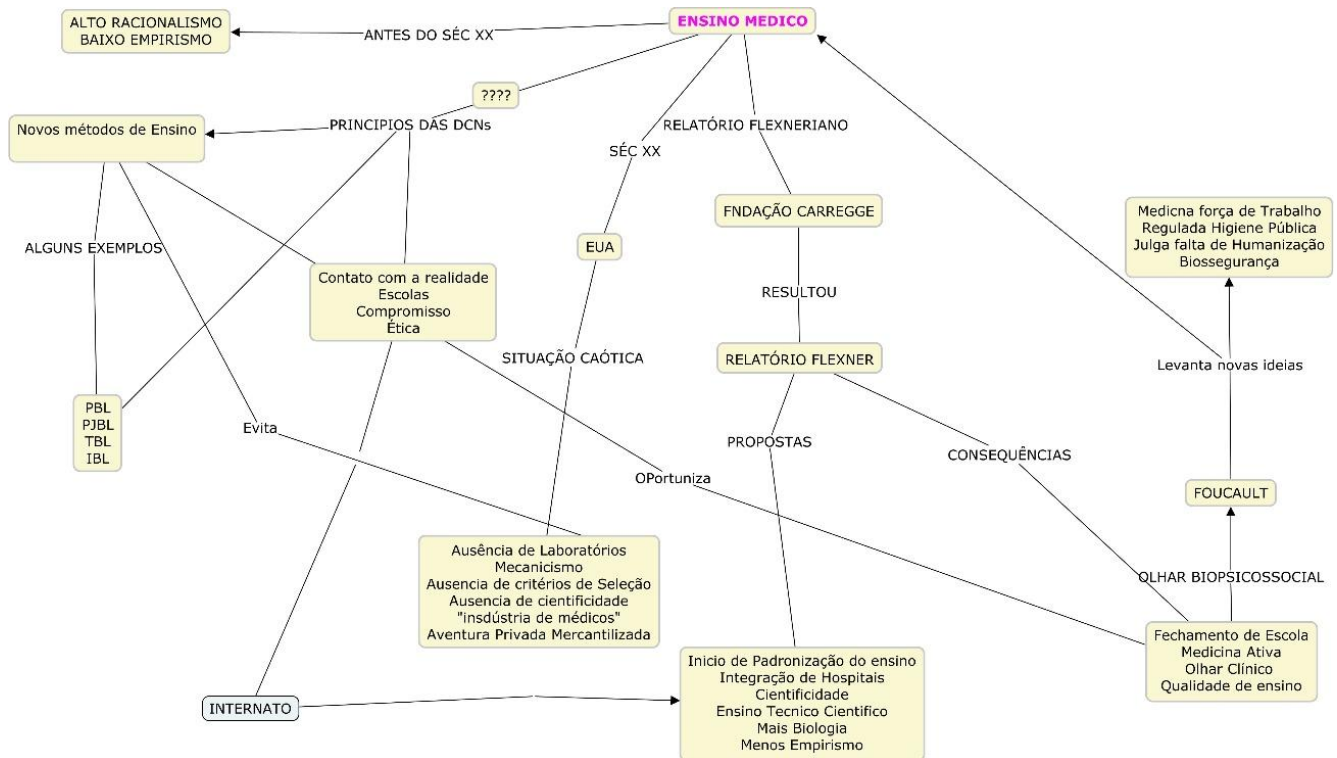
ENSINO MEDICO

ANTES DO SÉC XX

ALTO RACIONALISMO
BAIXO EMPIRISMO

????

PRINCIPIOS DAS DCNs

Novos métodos de Ensino

ALGUNS EXEMPLOS

PBL
PJBL
TBL
IBL

Contato com a realidade
Escolas
Compromisso
Ética

Evita

SÉC XX

EUA

SITUAÇÃO CAÓTICA

Ausência de Laboratórios
Mecanicismo
Ausencia de critérios de Seleção
Ausencia de cientificidade
"insdústria de médicos"
Aventura Privada Mercantilizada

RELATÓRIO FLEXNERIANO

FNDAÇÃO CARREGGE

RESULTOU

RELATÓRIO FLEXNER

PROPOSTAS

CONSEQUÊNCIAS

OPortuniza

Inicio de Padronização do ensino
Integração de Hospitais
Cientificidade
Ensino Tecnico Cientifico
Mais Biologia
Menos Empirismo

INTERNATO

Medicna força de Trabalho
Regulada Higiene Pública
Julga falta de Humanização
Biossegurança

Levanta novas ideias

FOUCAULT

OLHAR BIOPSICOSSOCIAL

Fechamento de Escola
Medicina Ativa
Olhar Clínico
Qualidade de ensino